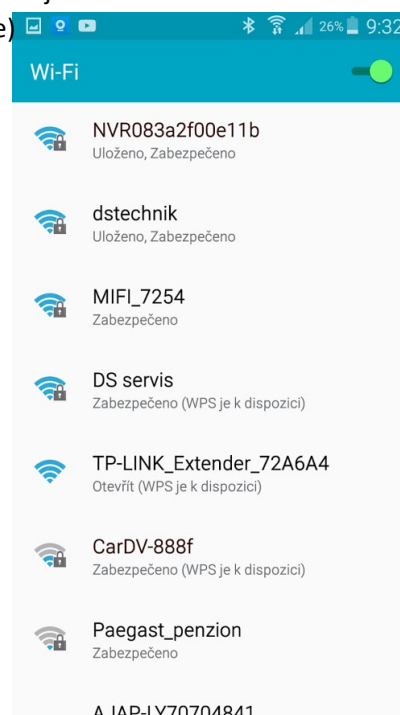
e)

26% 9:32

Wi-Fi

NVR083a2f00e11b
Uloženo, Zabezpečeno

dstechnik
Uloženo, Zabezpečeno

MIFI_7254
Zabezpečeno

DS servis
Zabezpečeno (WPS je k dispozici)

TP-LINK_Extender_72A6A4
Otevřít (WPS je k dispozici)

CarDV-888f
Zabezpečeno (WPS je k dispozici)

Paegast_penzion
Zabezpečeno

AJAP-LY70704841